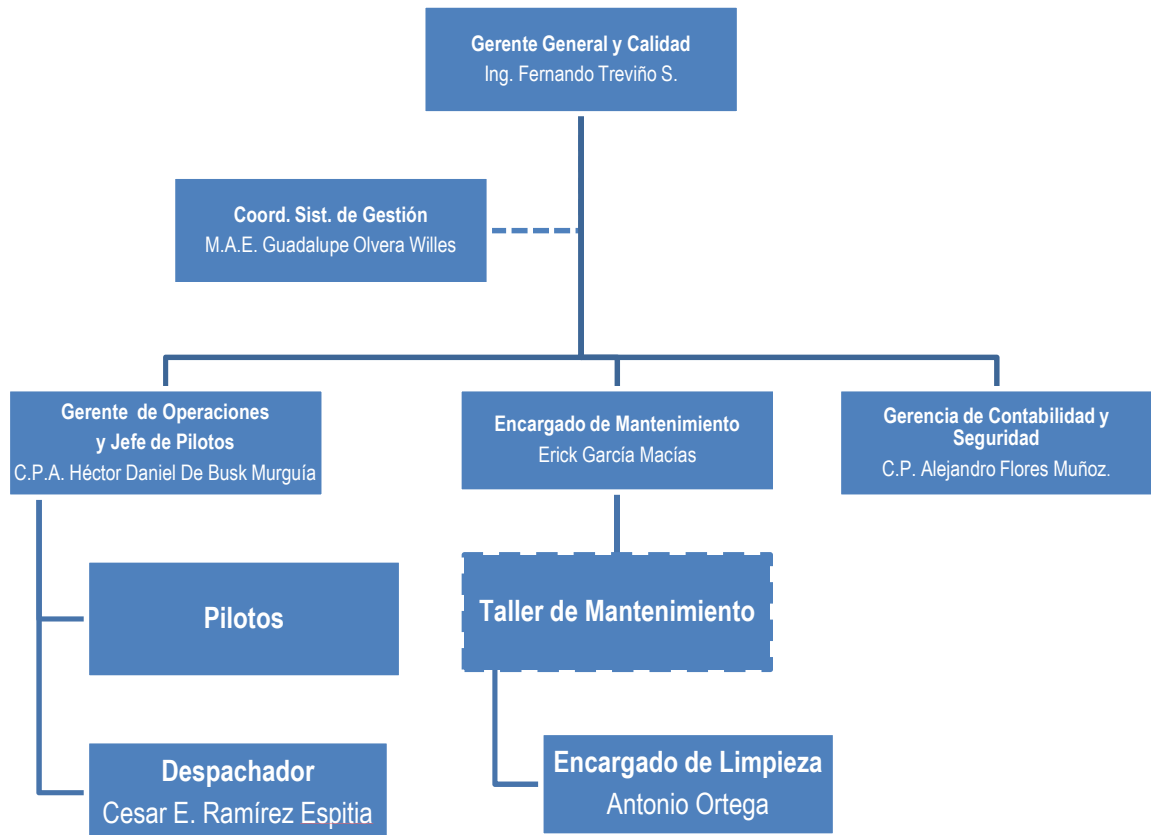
Gerente General y Calidad
Ing. Fernando Treviño S.

Coord. Sist. de Gestión
M.A.E. Guadalupe Olvera Willes

Gerente de Operaciones
y Jefe de Pilotos
C.P.A. Héctor Daniel De Busk Murguía

Encargado de Mantenimiento
Erick García Macías

Gerencia de Contabilidad y Seguridad
C.P. Alejandro Flores Muñoz.

Pilotos

Taller de Mantenimiento

Despachador
Cesar E. Ramírez Espitia

Encargado de Limpieza
Antonio Ortega